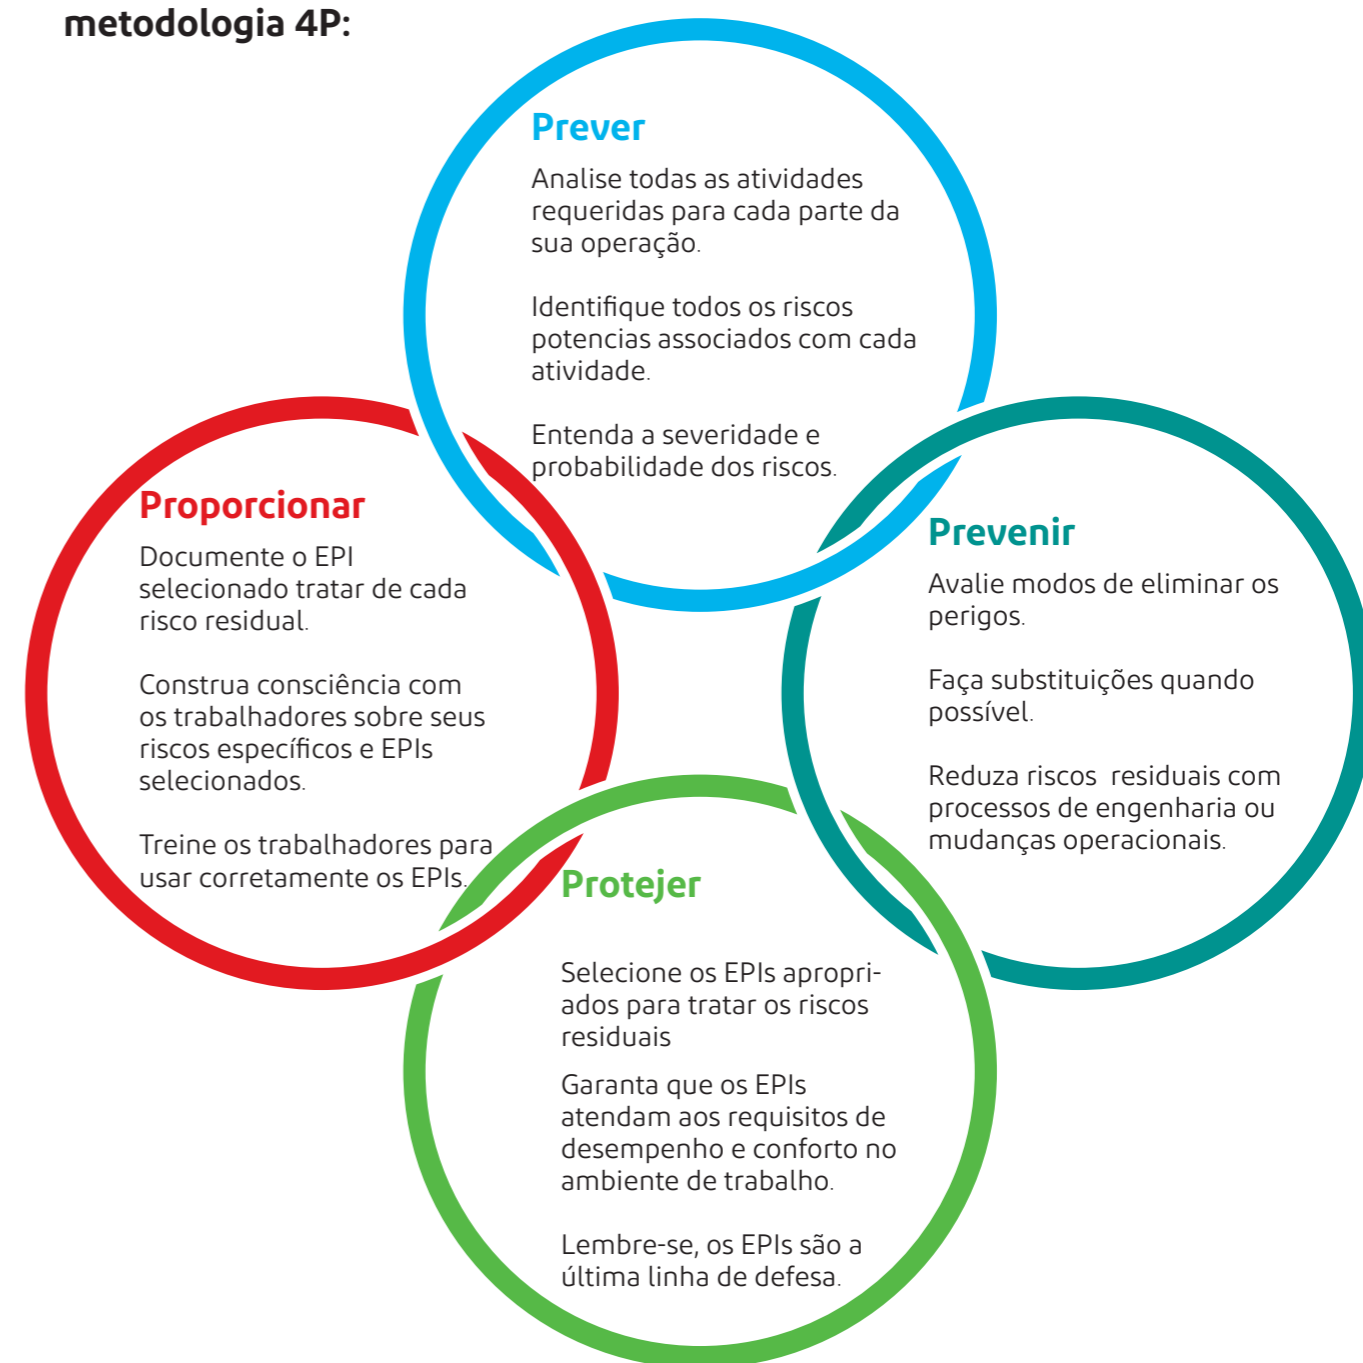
metodologia 4P:

Prever

Analise todas as atividades requeridas para cada parte da sua operação.

Identifique todos os riscos potencias associados com cada atividade.

Entenda a severidade e probabilidade dos riscos.

Proporcionar

Documente o EPI selecionado tratar de cada risco residual.

Construa consciência com os trabalhadores sobre seus riscos específicos e EPIs selecionados.

Treine os trabalhadores para usar corretamente os EPIs.

Prevenir

Avalie modos de eliminar os perigos.

Faça substituições quando possível.

Reduza riscos  residuais com processos de engenharia ou mudanças operacionais.

Protejer

Selecione os EPIs apropriados para tratar os riscos residuais

Garanta que os EPIs atendam aos requisitos de desempenho e conforto no ambiente de trabalho.

Lembre-se, os EPIs são a última linha de defesa.